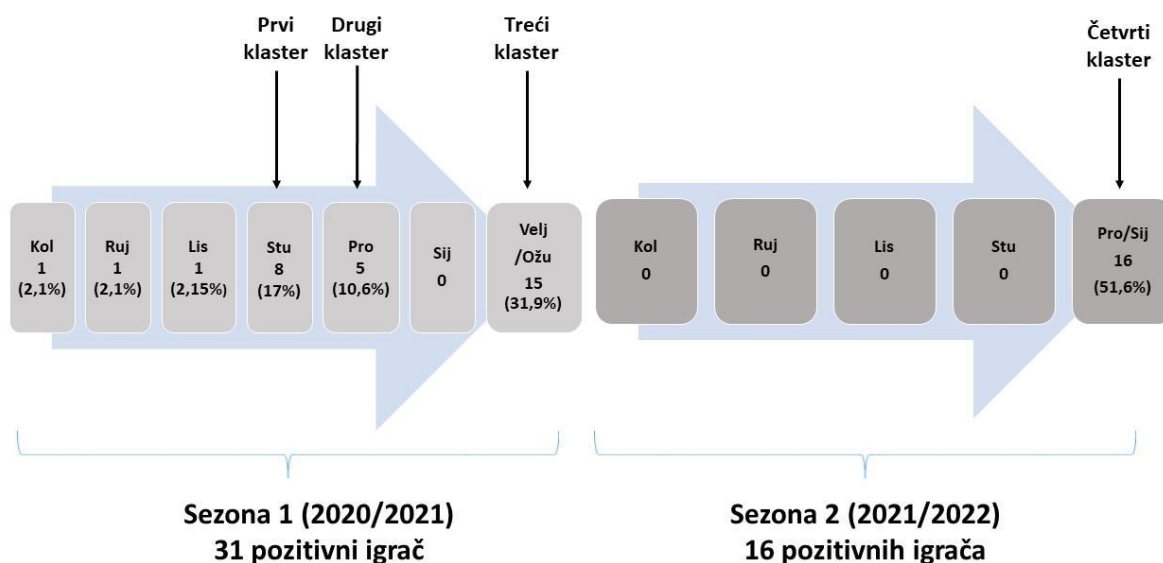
Prvi klaster

Drugi klaster

Treći klaster

Četvrti klaster

Kol
1
(2,1%)

Ruj
1
(2,1%)

Lis
1
(2,15%)

Stu
8
(17%)

Pro
5
(10,6%)

Sij
0

Velj /Ožu
15
(31,9%)

Kol
0

Ruj
0

Lis
0

Stu
0

Pro/Sij
16
(51,6%)

Sezona 1 (2020/2021)
31 pozitivni igrač

Sezona 2 (2021/2022)
16 pozitivnih igrača